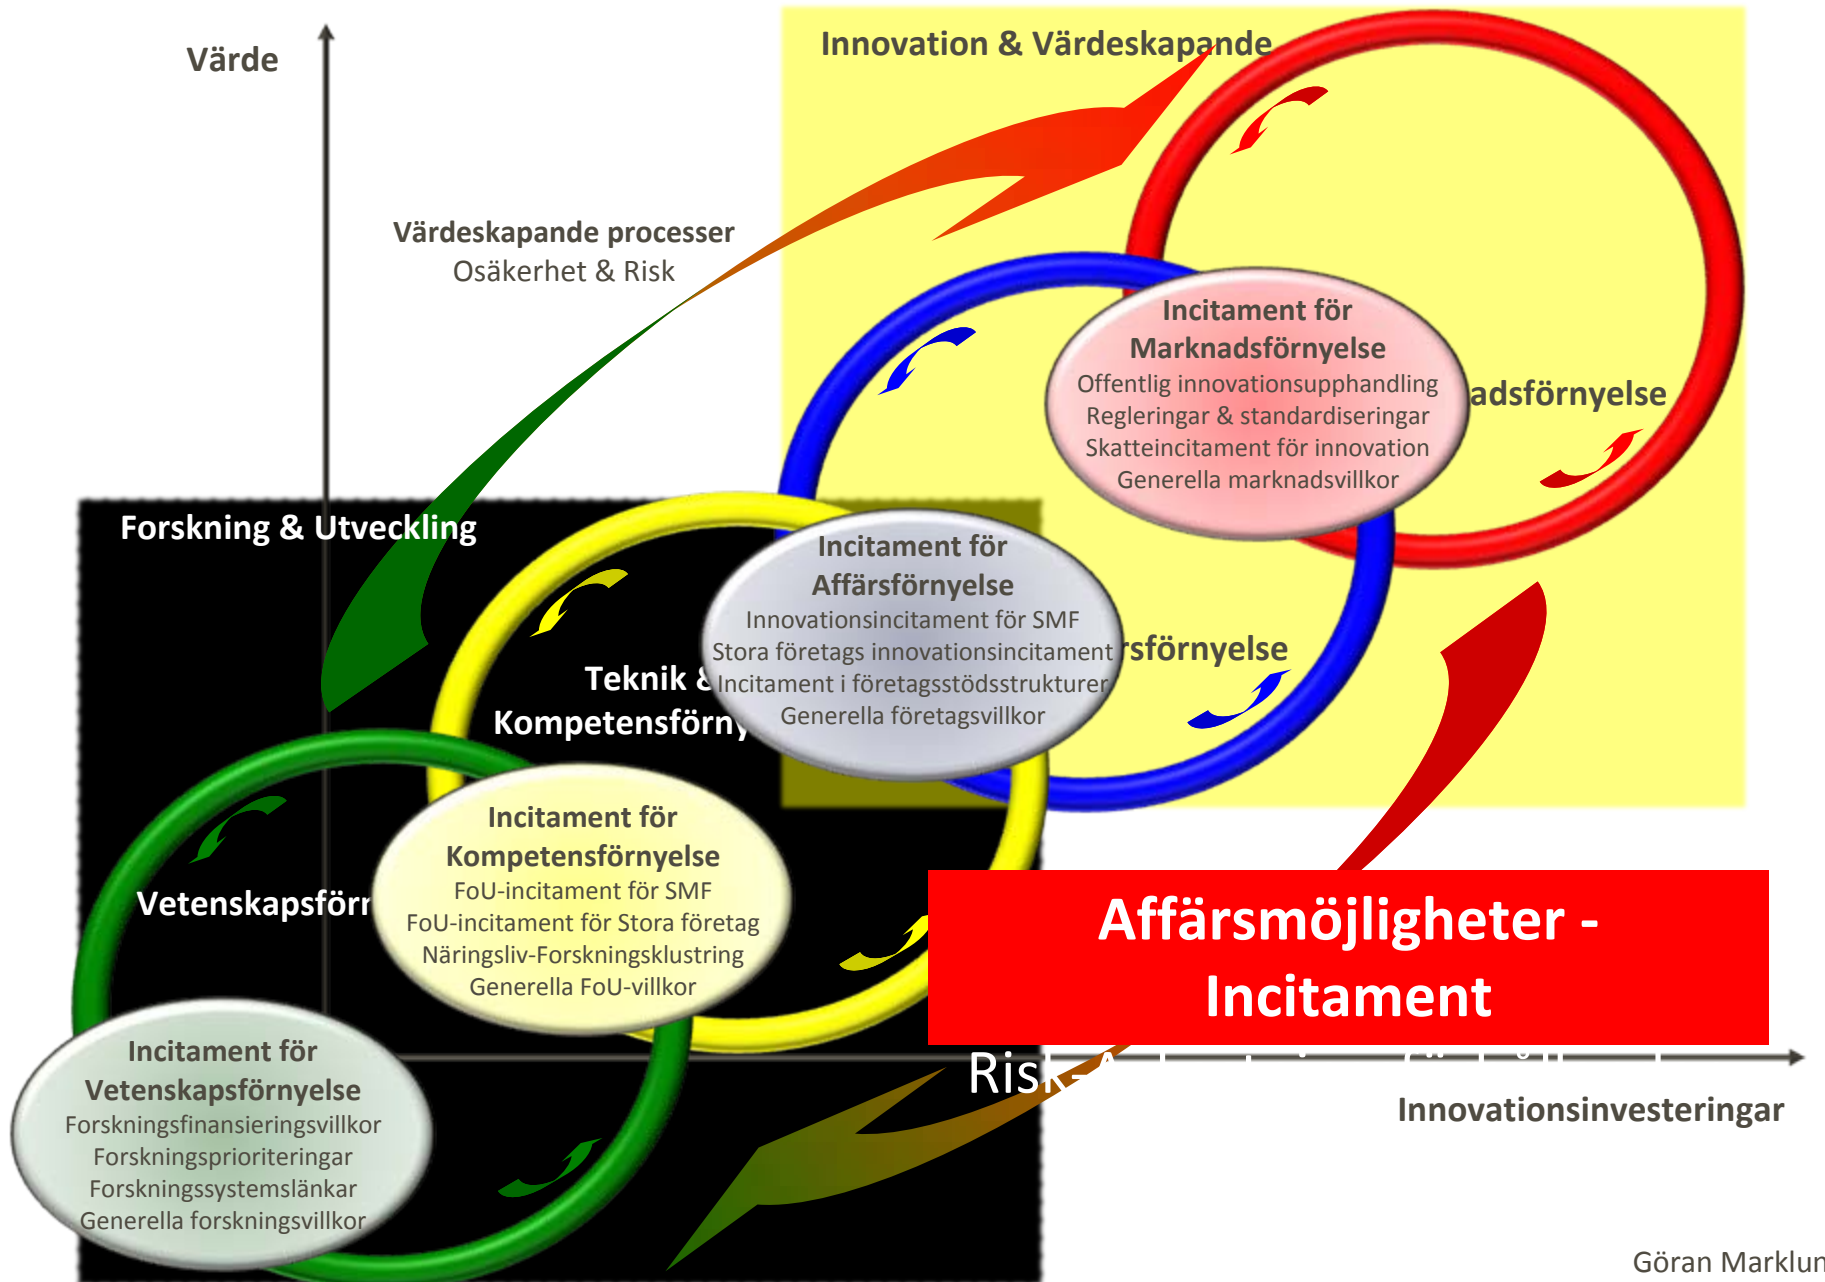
Värde

Innovation & Värdeskapande

Värdeskapande processer
Osäkerhet & Risk

Incitament för
Marknadsförnyelse
Offentlig innovationsupphandling
Regleringar & standardiseringar
Skatteincitament för innovation
Generella marknadsvillkor

adsförnyelse

Forskning & Utveckling

Incitament för
Affärsförnyelse
Innovationsincitament för SMF
Stora företags innovationsincitament
Incitament i företagsstödsstrukturer
Generella företagsvillkor

rsförnyelse

Teknik &
Kompetensförny

Incitament för
Kompetensförnyelse
FoU-incitament för SMF
FoU-incitament för Stora företag
Näringsliv-Forskningsklustring
Generella FoU-villkor

Vetenskapsförn

Affärsmöjligheter -
Incitament

Ris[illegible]

Innovationsinvesteringar

Incitament för
Vetenskapsförnyelse
Forskningsfinansieringsvillkor
Forskningsprioriteringar
Forskningssystemslänkar
Generella forskningsvillkor

Göran Marklun